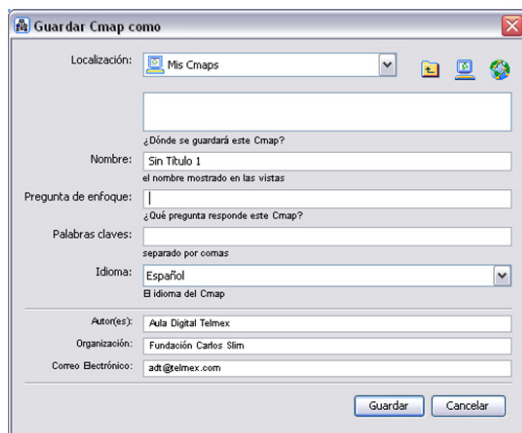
Guardar Cmap como

Localización: Mis Cmaps

¿Dónde se guardará este Cmap?

Nombre: Sin Título 1

el nombre mostrado en las vistas

Pregunta de enfoque:

¿Qué pregunta responde este Cmap?

Palabras claves:

separado por comas

Idioma: Español

El idioma del Cmap

Autor(es): Aula Digital Telmex

Organización: Fundación Carlos Slim

Correo Electrónico: adt@telmex.com

Guardar Cancelar